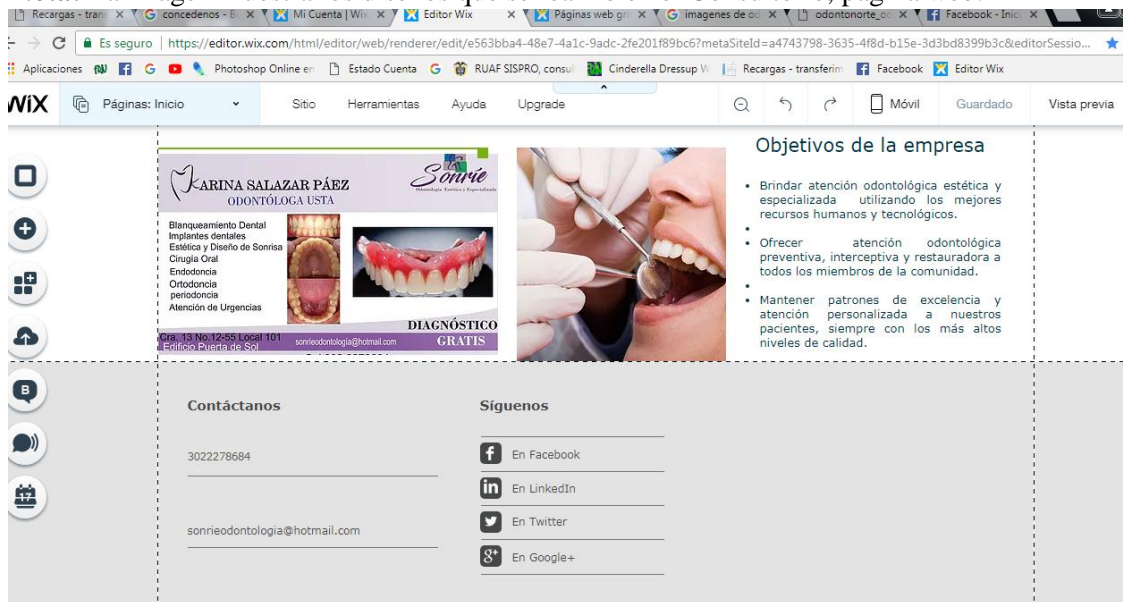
Recargas - trans × | concedenos - B × | Mi Cuenta | Wix × | Editor Wix × | Páginas web gr × | imagenes de od × | odontonorte_oc × | Facebook - Inici ×

Es seguro | https://editor.wix.com/html/editor/web/renderer/edit/e563bba4-48e7-4a1c-9adc-2fe201f89bc6?metaSiteId=a4743798-3635-4f8d-b15e-3d3bd8399b3c&editorSessio...

Aplicaciones | Photoshop Online en | Estado Cuenta | RUAF SISPRO, consul | Cinderella Dressup W | Recargas - transferim | Facebook | Editor Wix

WiX | Páginas: Inicio | Sitio | Herramientas | Ayuda | Upgrade | Móvil | Guardado | Vista previa

KARINA SALAZAR PÁEZ
ODONTÓLOGA USTA

Sonrie
Odontología Estética y Especializada

Blanqueamiento Dental
Implantes dentales
Estética y Diseño de Sonrisa
Cirugía Oral
Endodoncia
Ortodoncia
periodoncia
Atención de Urgencias

DIAGNÓSTICO GRATIS

Cra. 13 No.12-55 Local 101
Edificio Puerta de Sol
sonrieodontologia@hotmail.com

Objetivos de la empresa

• Brindar atención odontológica estética y especializada utilizando los mejores recursos humanos y tecnológicos.
•
• Ofrecer atención odontológica preventiva, interceptiva y restauradora a todos los miembros de la comunidad.
•
• Mantener patrones de excelencia y atención personalizada a nuestros pacientes, siempre con los más altos niveles de calidad.

Contáctanos

3022278684

sonrieodontologia@hotmail.com

Síguenos

En Facebook
En LinkedIn
En Twitter
En Google+